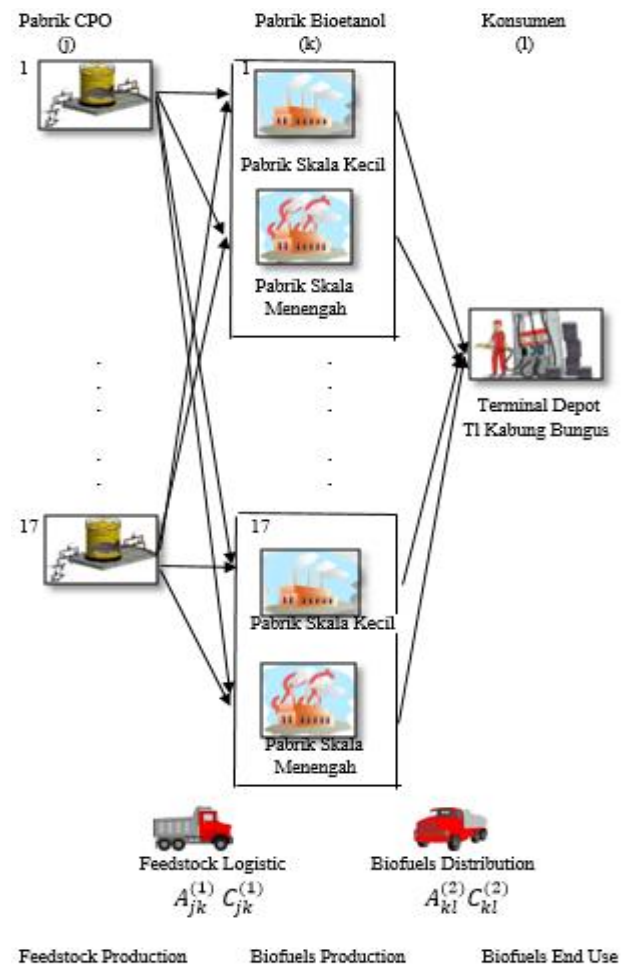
Pabrik CPO
(j)

Pabrik Bioetanol
(k)

Konsumen
(l)

1

1

Pabrik Skala Kecil

Pabrik Skala Menengah

Terminal Depot Tl Kabung Bungus

17

17

Pabrik Skala Kecil

Pabrik Skala Menengah

Feedstock Logistic
$A_{jk}^{(1)}$ $C_{jk}^{(1)}$

Biofuels Distribution
$A_{kl}^{(2)}$ $C_{kl}^{(2)}$

Feedstock Production

Biofuels Production

Biofuels End Use